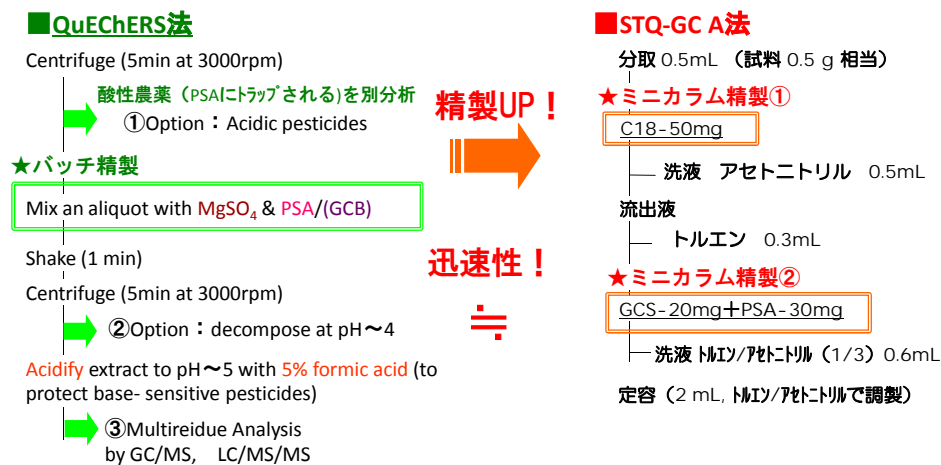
■QuEChERS法

Centrifuge (5min at 3000rpm)

酸性農薬（PSAにトラップされる）を別分析
①Option：Acidic pesticides

★バッチ精製

Mix an aliquot with $MgSO_4$ & PSA/(GCB)

Shake (1 min)

Centrifuge (5min at 3000rpm)

②Option：decompose at pH～4

Acidify extract to pH～5 with 5% formic acid (to protect base- sensitive pesticides)

③Multireidue Analysis by GC/MS, LC/MS/MS

精製UP！

迅速性！

≒

■STQ-GC A法

分取 0.5mL （試料 0.5 g 相当）

★ミニカラム精製①

C18-50mg

洗液 アセトニトリル 0.5mL

流出液

トルエン 0.3mL

★ミニカラム精製②

GCS-20mg＋PSA-30mg

洗液 トルエン/アセトニトリル（1/3）0.6mL

定容（2 mL, トルエン/アセトニトリルで調製）